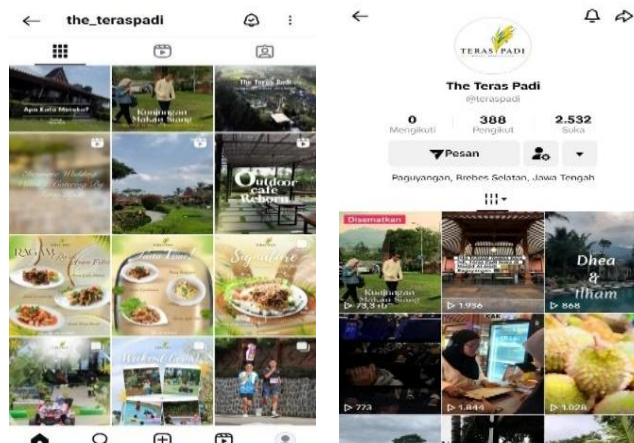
the_teraspadi

Apa Kata Mereka?

Kunjungan Makan Siang

The Teras Padi

Outdoor cafe Reborn

RAGAM

Signature

Weekend

The Teras Padi

@teraspadi

| 0 | 388 | 2.532 |
|---|---|---|
| Mengikuti | Pengikut | Suka |

Pesan

Paguyangan, Brebes Selatan, Jawa Tengah

Disematkan

Kunjungan Makan Siang

73,3 rb

1.936

Dhea & Ilham

868

773

1.844

1.026